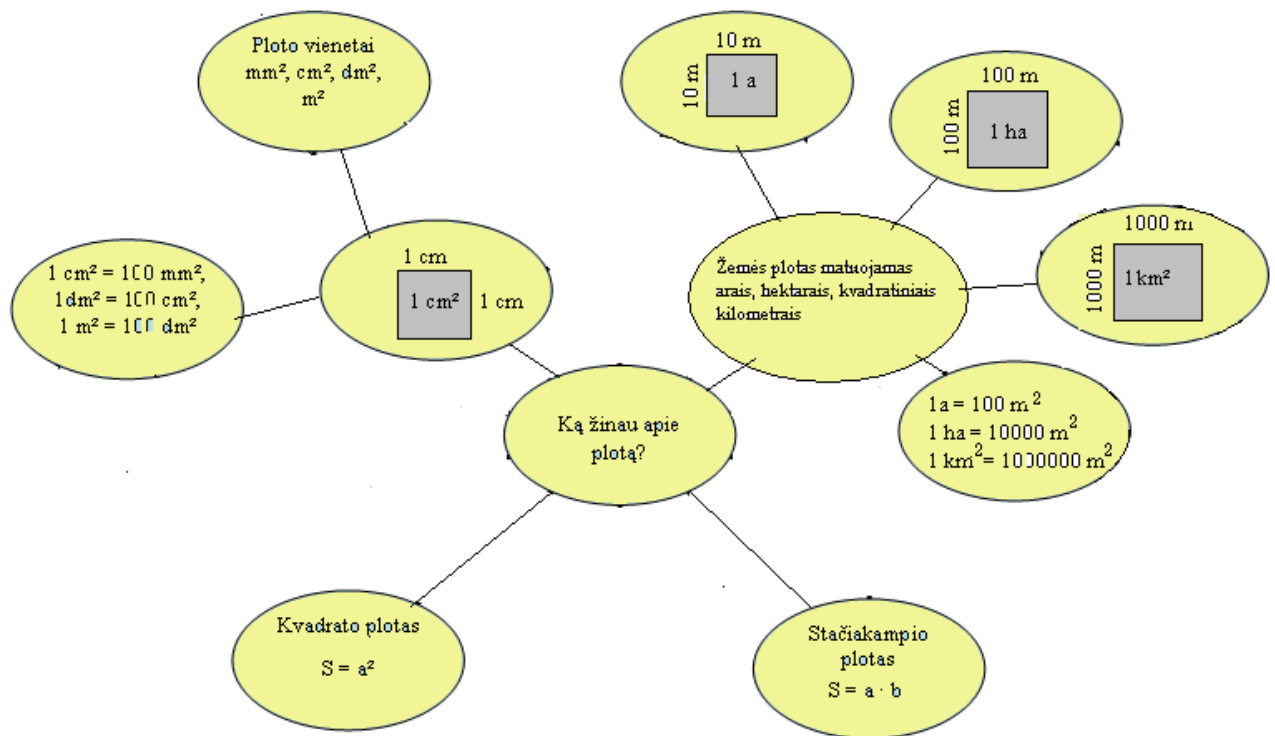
Ploto vienetai
$mm^2$, $cm^2$, $dm^2$, $m^2$

10 m
10 m
1 a

100 m
100 m
1 ha

1 cm
1 $cm^2$
1 cm

$1\ cm^2 = 100\ mm^2$,
$1 dm^2 = 100\ cm^2$,
$1\ m^2 = 100\ dm^2$

Žemės plotas matuojamas arais, hektarais, kvadratiniais kilometrais

1000 m
1000 m
$1 km^2$

$1 a = 100\ m^2$
$1\ ha = 10000\ m^2$
$1\ km^2 = 1000000\ m^2$

Ką žinau apie plotą?

Kvadrato plotas
$S = a^2$

Stačiakampio plotas
$S = a \cdot b$